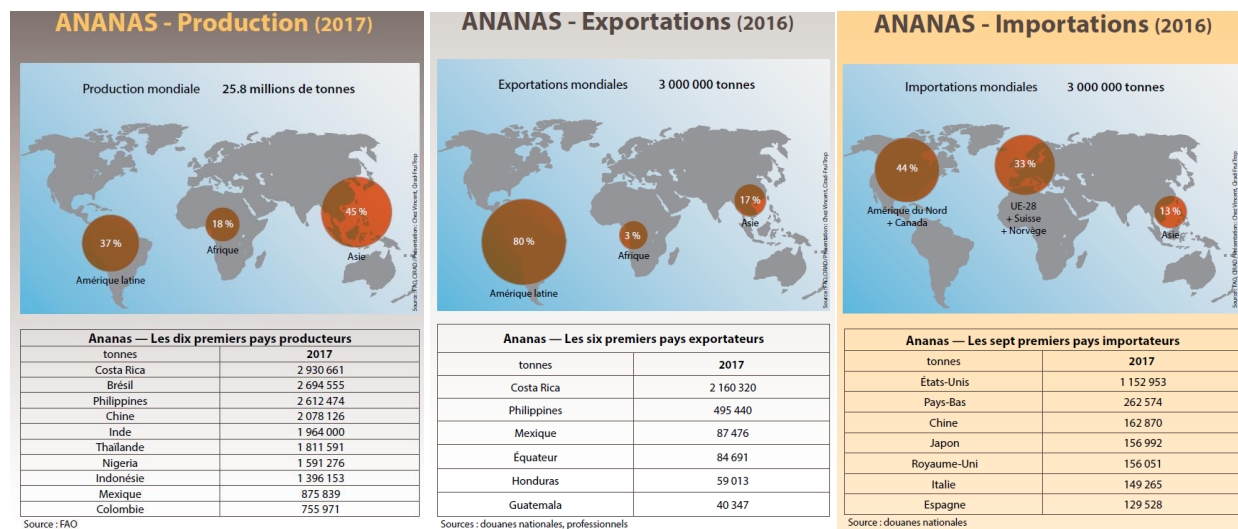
ANANAS - Production (2017)

Production mondiale 25.8 millions de tonnes

37 %
Amérique latine

18 %
Afrique

45 %
Asie

Source : FAO, CIRAD / Présentation : Chez Vincent, Grad Fruitrop

Ananas — Les dix premiers pays producteurs

| tonnes | 2017 |
|---|---|
| Costa Rica | 2 930 661 |
| Brésil | 2 694 555 |
| Philippines | 2 612 474 |
| Chine | 2 078 126 |
| Inde | 1 964 000 |
| Thaïlande | 1 811 591 |
| Nigeria | 1 591 276 |
| Indonésie | 1 396 153 |
| Mexique | 875 839 |
| Colombie | 755 971 |

Source : FAO

ANANAS - Exportations (2016)

Exportations mondiales 3 000 000 tonnes

80 %
Amérique latine

3 %
Afrique

17 %
Asie

Source : FAO, CIRAD / Présentation : Chez Vincent, Grad Fruitrop

Ananas — Les six premiers pays exportateurs

| tonnes | 2017 |
|---|---|
| Costa Rica | 2 160 320 |
| Philippines | 495 440 |
| Mexique | 87 476 |
| Équateur | 84 691 |
| Honduras | 59 013 |
| Guatemala | 40 347 |

Sources : douanes nationales, professionnels

ANANAS - Importations (2016)

Importations mondiales 3 000 000 tonnes

44 %
Amérique du Nord + Canada

33 %
UE-28 + Suisse + Norvège

13 %
Asie

Source : FAO, CIRAD / Présentation : Chez Vincent, Grad Fruitrop

Ananas — Les sept premiers pays importateurs

| tonnes | 2017 |
|---|---|
| États-Unis | 1 152 953 |
| Pays-Bas | 262 574 |
| Chine | 162 870 |
| Japon | 156 992 |
| Royaume-Uni | 156 051 |
| Italie | 149 265 |
| Espagne | 129 528 |

Source : douanes nationales